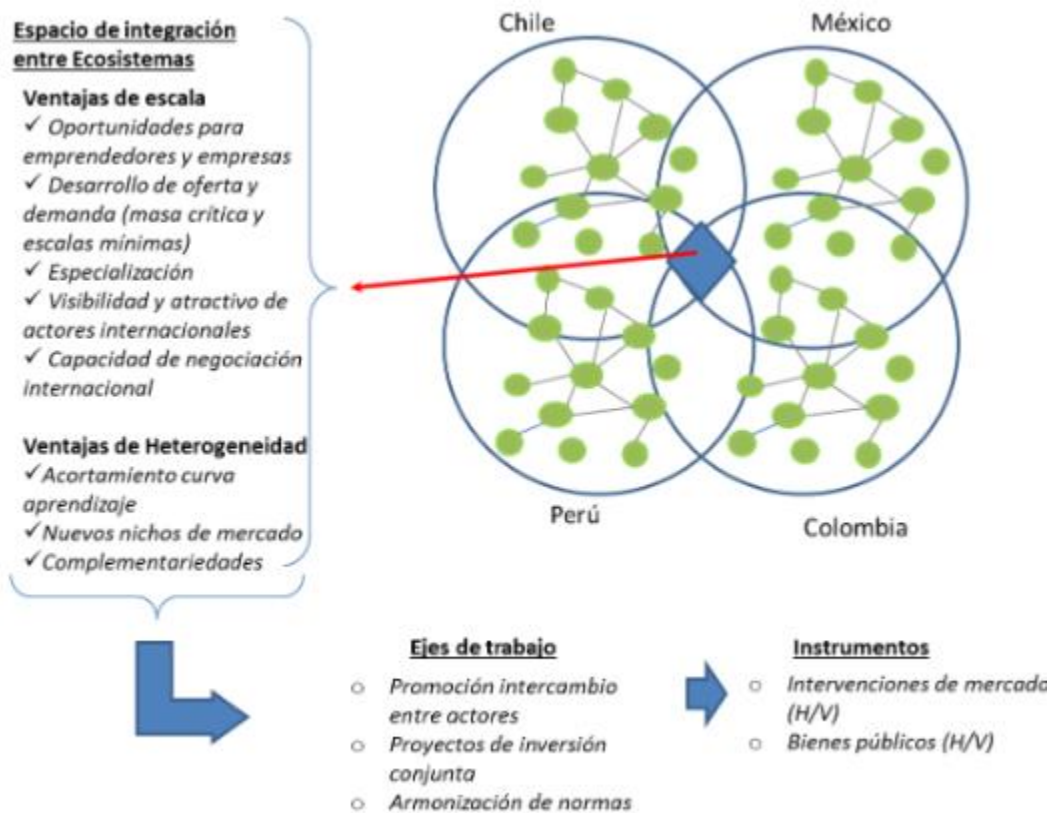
Espacio de integración entre Ecosistemas

Ventajas de escala
✓ Oportunidades para emprendedores y empresas
✓ Desarrollo de oferta y demanda (masa crítica y escalas mínimas)
✓ Especialización
✓ Visibilidad y atractivo de actores internacionales
✓ Capacidad de negociación internacional

Ventajas de Heterogeneidad
✓Acortamiento curva aprendizaje
✓Nuevos nichos de mercado
✓Complementariedades

Chile
México
Perú
Colombia

Ejes de trabajo
○ Promoción intercambio entre actores
○ Proyectos de inversión conjunta
○ Armonización de normas

Instrumentos
○ Intervenciones de mercado (H/V)
○ Bienes públicos (H/V)